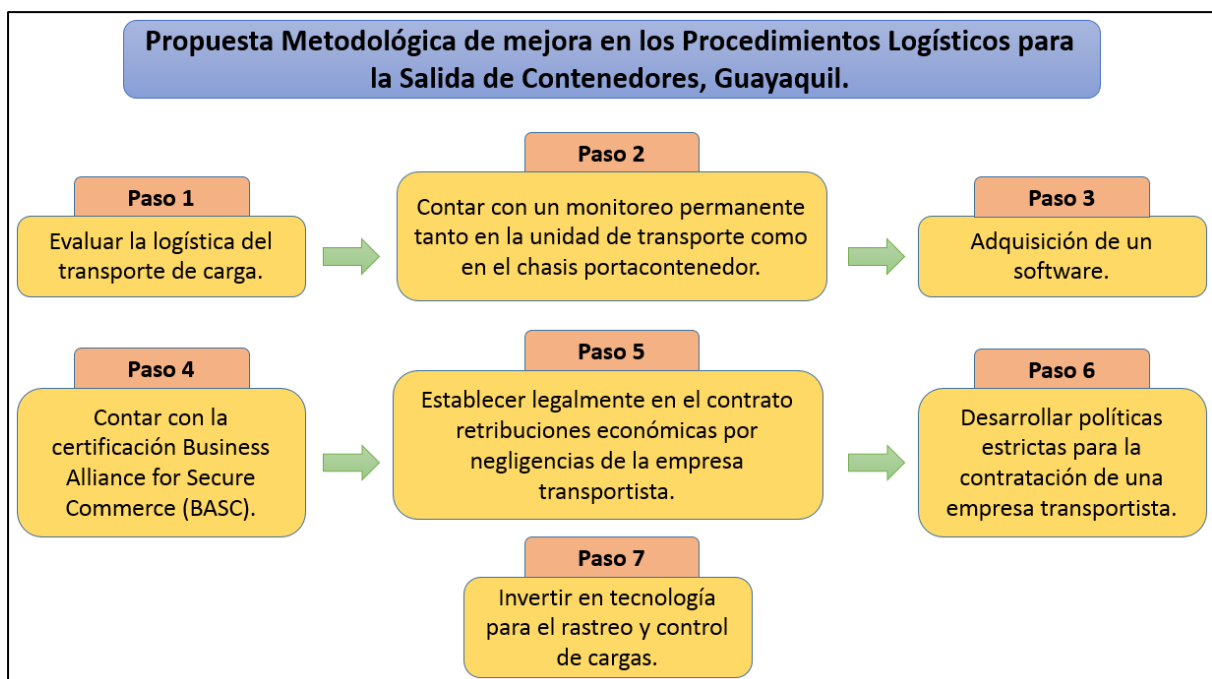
Propuesta Metodológica de mejora en los Procedimientos Logísticos para la Salida de Contenedores, Guayaquil.

Paso 1
Evaluar la logística del transporte de carga.

Paso 2
Contar con un monitoreo permanente tanto en la unidad de transporte como en el chasis portacontenedor.

Paso 3
Adquisición de un software.

Paso 4
Contar con la certificación Business Alliance for Secure Commerce (BASC).

Paso 5
Establecer legalmente en el contrato retribuciones económicas por negligencias de la empresa transportista.

Paso 6
Desarrollar políticas estrictas para la contratación de una empresa transportista.

Paso 7
Invertir en tecnología para el rastreo y control de cargas.